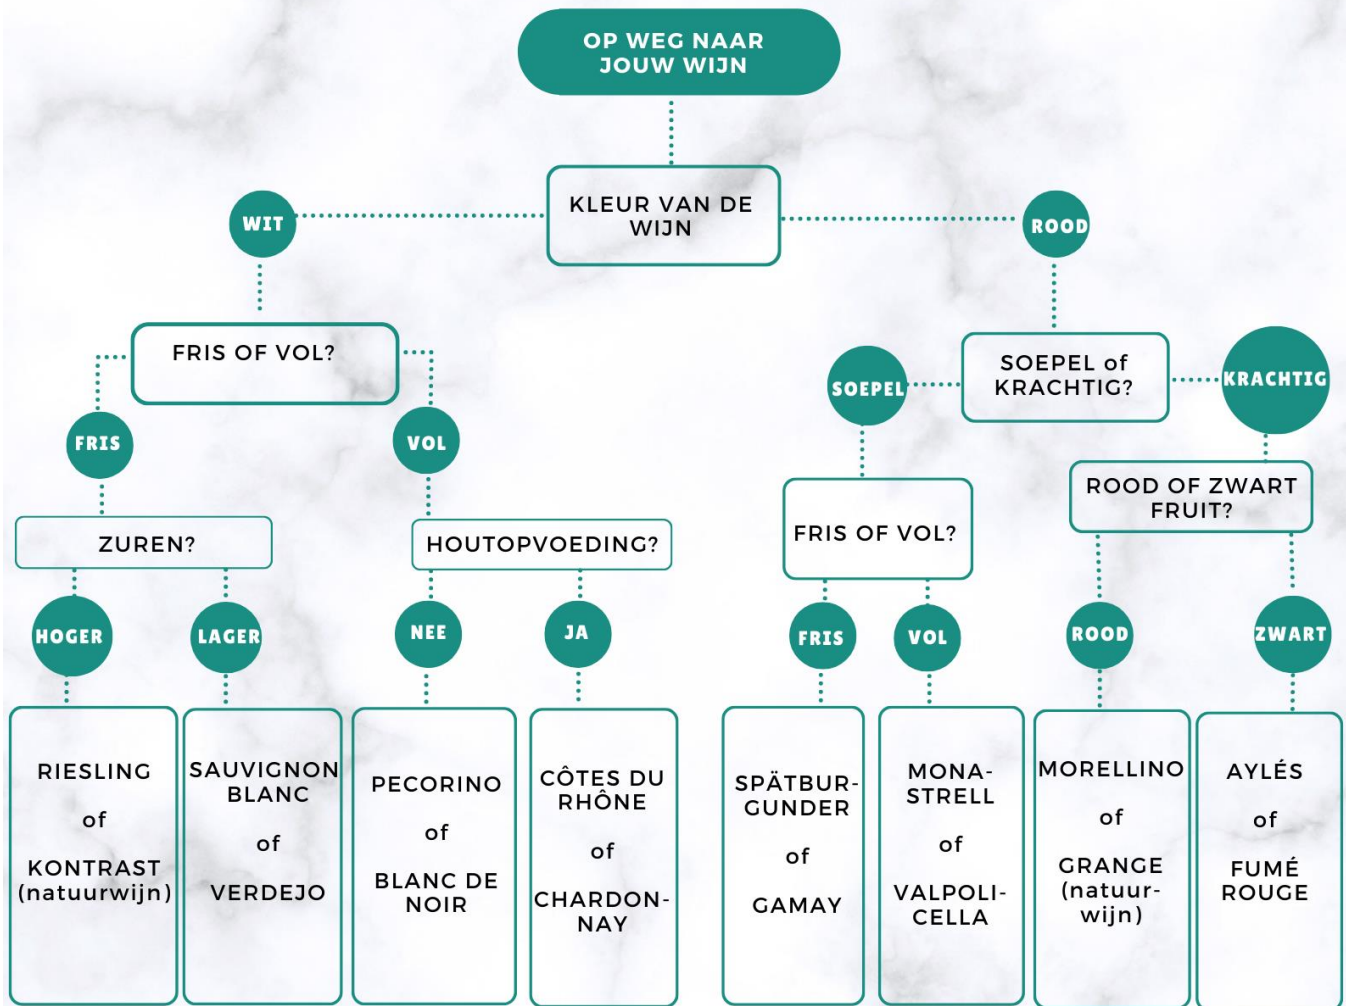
OP WEG NAAR JOUW WIJN

KLEUR VAN DE WIJN

WIT

ROOD

FRIS OF VOL?

FRIS

VOL

ZUREN?

HOGER

LAGER

RIESLING

of

KONTRAST (natuurwijn)

SAUVIGNON BLANC

of

VERDEJO

HOUTOPVOEDING?

NEE

JA

PECORINO

of

BLANC DE NOIR

CÔTES DU RHÔNE

of

CHARDONNAY

SOEPEL of KRACHTIG?

SOEPEL

KRACHTIG

FRIS OF VOL?

FRIS

VOL

SPÄTBURGUNDER

of

GAMAY

MONASTRELL

of

VALPOLICELLA

ROOD OF ZWART FRUIT?

ROOD

ZWART

MORELLINO

of

GRANGE (natuurwijn)

AYLÉS

of

FUMÉ ROUGE